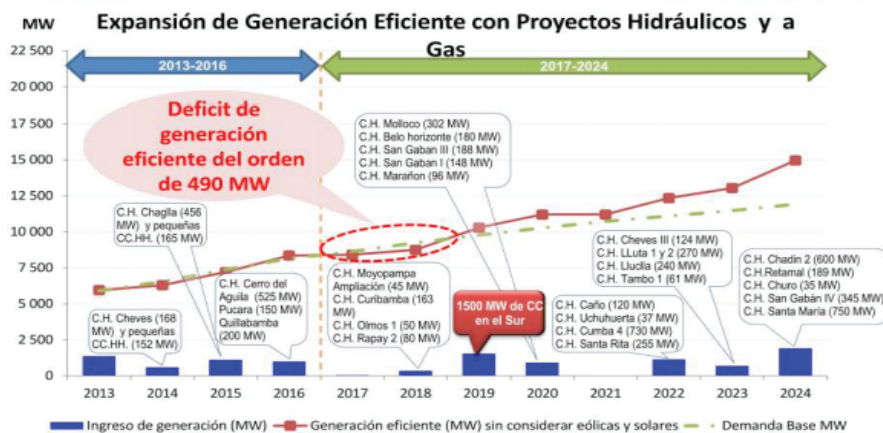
MW

Expansión de Generación Eficiente con Proyectos Hidráulicos y a Gas

22 500
20 000
17 500
15 000
12 500
10 000
7 500
5 000
2 500
0

2013-2016

2017-2024

Deficit de generación eficiente del orden de 490 MW

C.H. Molloco (302 MW)
C.H. Belo horizonte (180 MW)
C.H. San Gaban III (188 MW)
C.H. San Gaban I (148 MW)
C.H. Marañon (96 MW)

C.H. Chaglla (456 MW) y pequeñas CC.HH. (165 MW)

C.H. Cerro del Aguila (525 MW)
Pucara (150 MW)
Quillabamba (200 MW)

C.H. Cheves (168 MW) y pequeñas CC.HH. (152 MW)

C.H. Moyopampa Ampliación (45 MW)
C.H. Curibamba (163 MW)
C.H. Olmos 1 (50 MW)
C.H. Rapay 2 (80 MW)

1500 MW de CC en el Sur

C.H. Caño (120 MW)
C.H. Uchuhuerta (37 MW)
C.H. Cumba 4 (730 MW)
C.H. Santa Rita (255 MW)

C.H. Cheves III (124 MW)
C.H. LLuta 1 y 2 (270 MW)
C.H. Lluclla (240 MW)
C.H. Tambo 1 (61 MW)

C.H. Chadin 2 (600 MW)
C.H.Retamal (189 MW)
C.H. Churo (35 MW)
C.H. San Gabán IV (345 MW)
C.H. Santa María (750 MW)

2013 2014 2015 2016 2017 2018 2019 2020 2021 2022 2023 2024

Ingreso de generación (MW)   Generación eficiente (MW) sin considerar eólicas y solares   Demanda Base MW